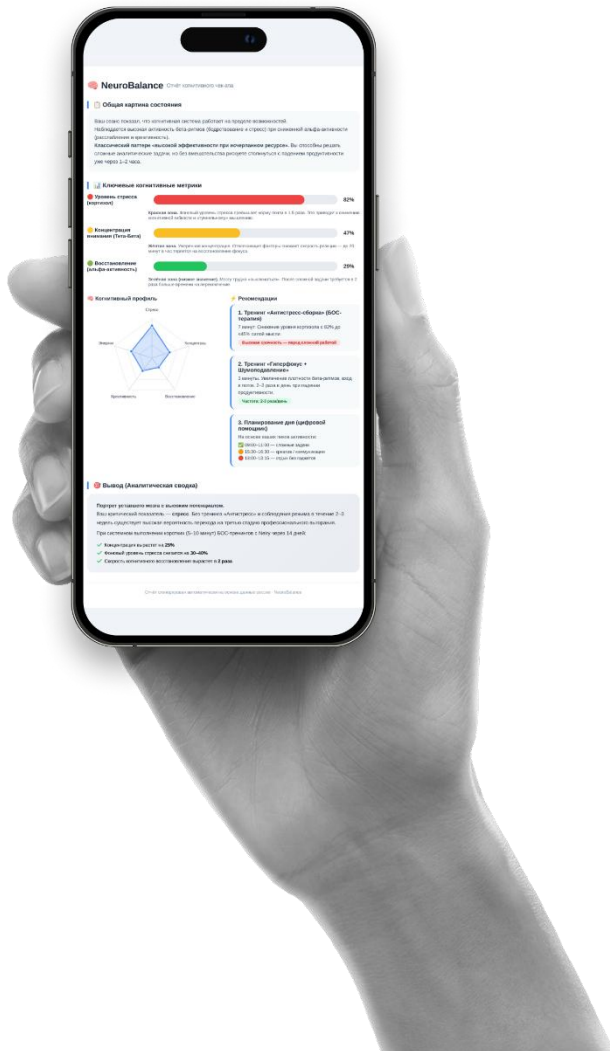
NeuroBalance Отчёт когнитивного чек-апа

Общая картина состояния

Ваш сеанс показал, что когнитивная система работает на пределе возможностей. Наблюдается высокая активность бета-ритмов (бодрствование и стресс) при снижении альфа-активности (расслабление и креативность).
Классический паттерн «высокой эффективности при исчерпанном ресурсе». Вы способны решать сложные аналитические задачи, но без вмешательства рискуете столкнуться с падением продуктивности уже через 1–2 часа.

Ключевые когнитивные метрики

Уровень стресса (кортизол) 82%
Красная зона. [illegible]

Концентрация внимания (Тета-Бета) 47%
Жёлтая зона. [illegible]

Восстановление (альфа-активность) 29%
Зелёная зона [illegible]

Когнитивный профиль
Стресс
Концентрац.
Восстановление
Креативность
Энергия

Рекомендации

1. Тренинг «Антистресс-сборка» (БОС-терапия)
7 минут. Снижение уровня кортизола с 82% до ≤45% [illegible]
Высокая срочность — перед сложной работой

2. Тренинг «Гиперфокус + Шумоподавление»
3 минуты. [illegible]
Частота: 2-3 раза/день

3. Планирование дня (цифровой помощник)
На основе ваших пиков активности:
09:00–11:30 — сложные задачи
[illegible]
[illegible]

Вывод (Аналитическая сводка)

Портрет уставшего мозга с высоким потенциалом.
Ваш критический показатель — стресс. Без тренинга «Антистресс» и соблюдения режима в течение 2–3 недель существует высокая вероятность перехода на третью стадию профессионального выгорания.
При системном выполнении коротких (5–10 минут) БОС-тренингов с Nexy через 14 дней:
Концентрация вырастет на 25%
Фоновый уровень стресса снизится на 30–40%
Скорость когнитивного восстановления вырастет в 2 раза.

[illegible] NeuroBalance